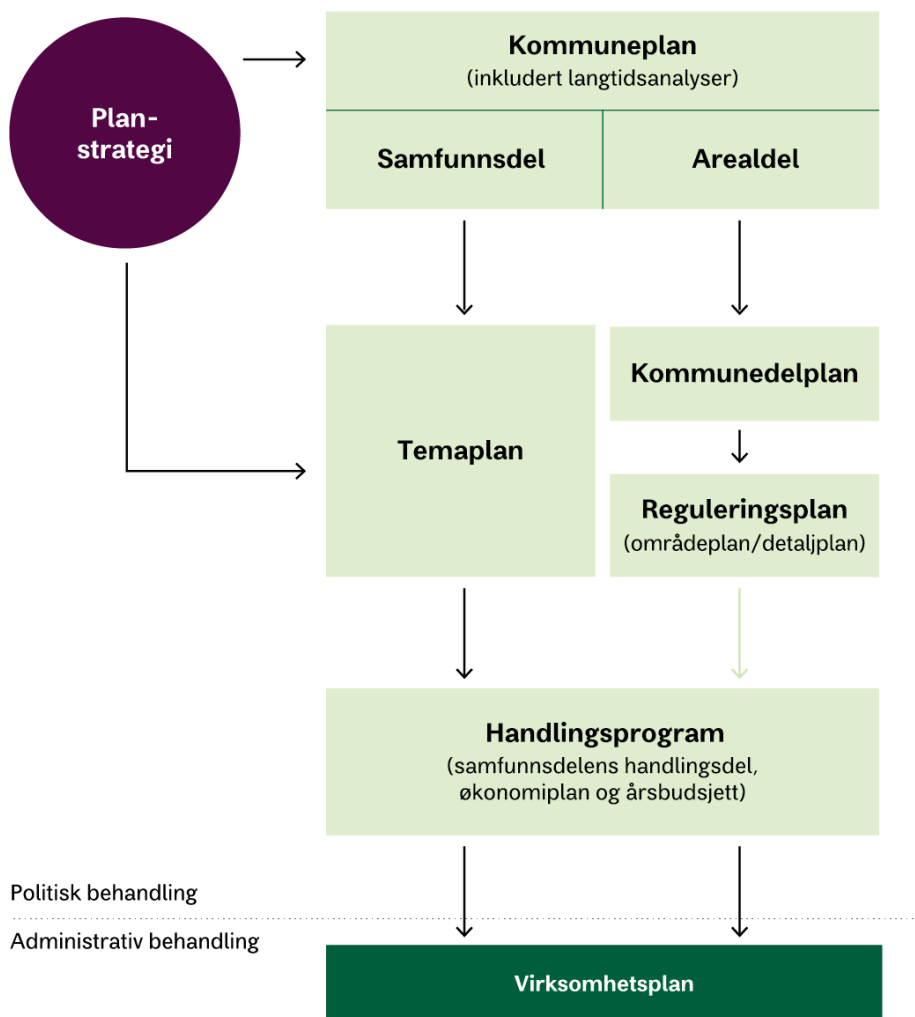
Plan-strategi

Kommuneplan
(inkludert langtidsanalyser)

Samfunnsdel

Arealdel

Temaplan

Kommunedelplan

Reguleringsplan
(områdeplan/detaljplan)

Handlingsprogram
(samfunnsdelens handlingsdel, økonomiplan og årsbudsjett)

Politisk behandling

Administrativ behandling

Virksomhetsplan